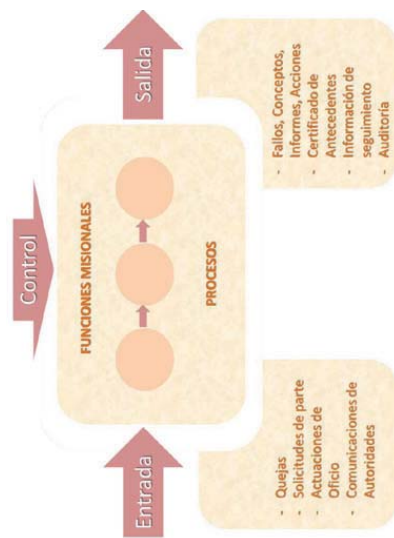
Control

Salida

FUNCIONES MISIONALES

PROCESOS

Entrada

- Quejas
- Solicitudes de parte
- Actuaciones de Oficio
- Comunicaciones de Autoridades

- Fallos, Conceptos, Informes, Acciones
- Certificado de Antecedentes
- Información de seguimiento
- Auditoría